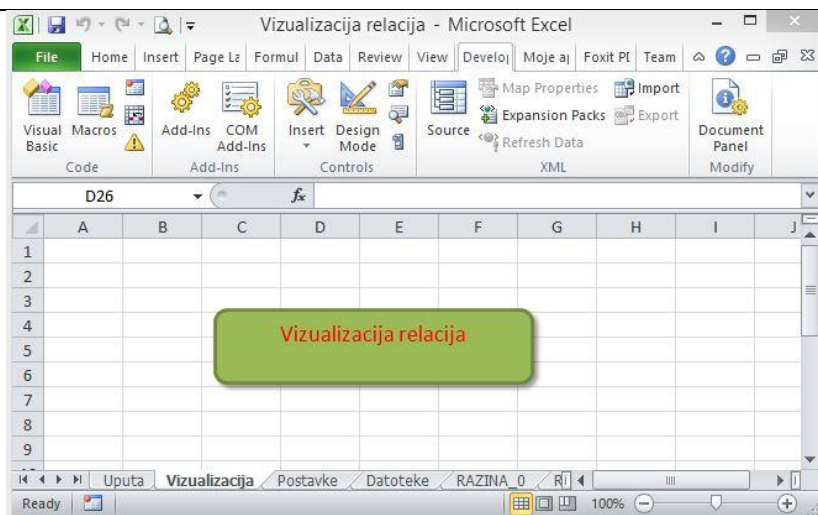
Vizualizacija relacija - Microsoft Excel

File | Home | Insert | Page La | Formul | Data | Review | View | Develo | Moje a | Foxit PI | Team

Visual Basic | Macros | Code
Add-Ins | COM Add-Ins | Add-Ins
Insert | Design Mode | Controls
Source | Map Properties | Expansion Packs | Refresh Data | Import | Export | XML
Document Panel | Modify

D26 | $f_x$

| | A | B | C | D | E | F | G | H | I | J |
|---|---|---|---|---|---|---|---|---|---|---|
| 1 | | | | | | | | | | |
| 2 | | | | | | | | | | |
| 3 | | | | | | | | | | |
| 4 | | | | | | | | | | |
| 5 | | | | | | | | | | |
| 6 | | | | | | | | | | |
| 7 | | | | | | | | | | |
| 8 | | | | | | | | | | |
| 9 | | | | | | | | | | |

Vizualizacija relacija

Uputa | Vizualizacija | Postavke | Datoteke | RAZINA_0 | R

Ready | 100%